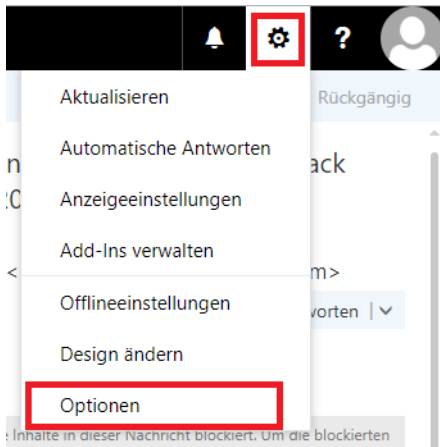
?

Rückgängig

Aktualisieren

Automatische Antworten

Anzeigeeinstellungen

Add-Ins verwalten

Offlineeinstellungen

Design ändern

Optionen

n

ack

20

<

m>

worten

Inhalte in dieser Nachricht blockiert. Um die blockierten